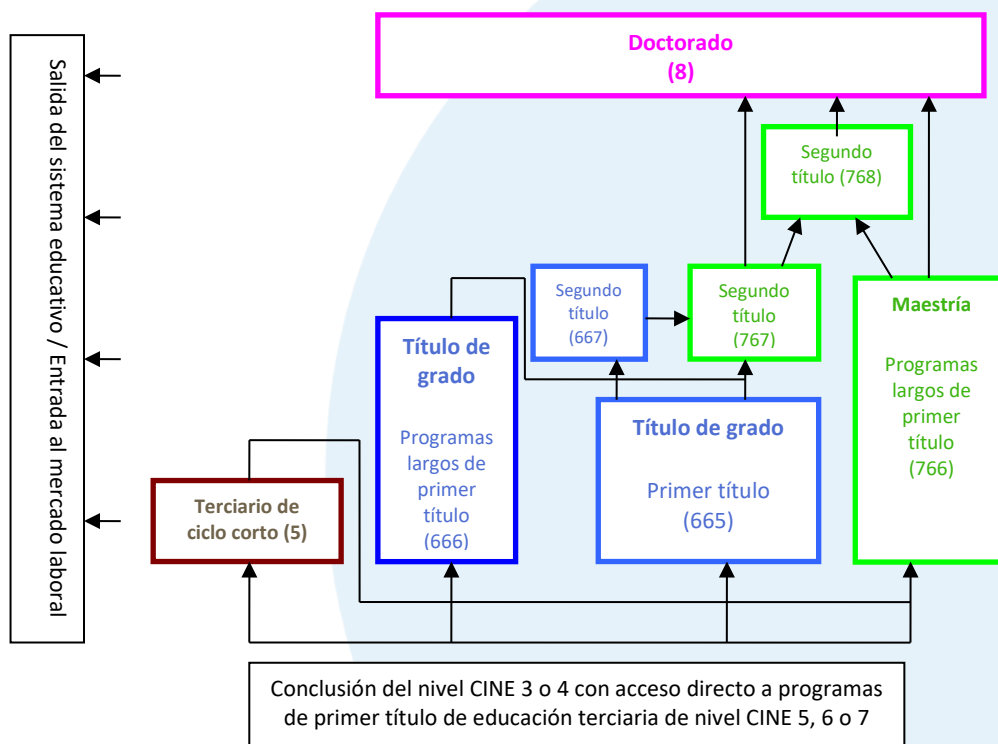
Salida del sistema educativo / Entrada al mercado laboral

Doctorado
(8)

Segundo título (768)

Segundo título (667)

Segundo título (767)

Maestría

Programas largos de primer título (766)

Título de grado

Programas largos de primer título (666)

Título de grado

Primer título (665)

Terciario de ciclo corto (5)

Conclusión del nivel CINE 3 o 4 con acceso directo a programas de primer título de educación terciaria de nivel CINE 5, 6 o 7